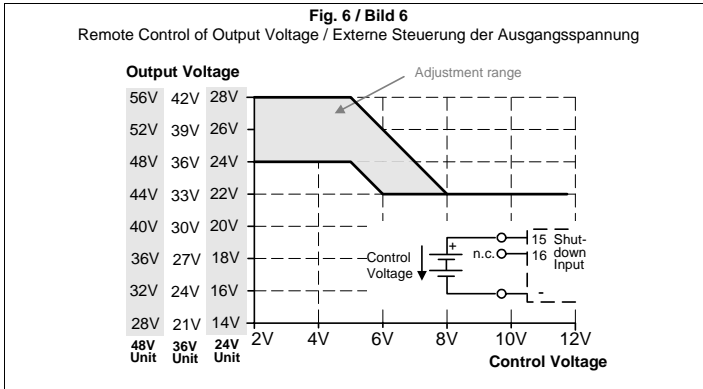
Fig. 6 / Bild 6
Remote Control of Output Voltage / Externe Steuerung der Ausgangsspannung

Output Voltage

Adjustment range

| 48V Unit | 36V Unit | 24V Unit |
|---|---|---|
| 56V | 42V | 28V |
| 52V | 39V | 26V |
| 48V | 36V | 24V |
| 44V | 33V | 22V |
| 40V | 30V | 20V |
| 36V | 27V | 18V |
| 32V | 24V | 16V |
| 28V | 21V | 14V |

2V 4V 6V 8V 10V 12V
Control Voltage

Control Voltage
+
n.c.
15
16
Shut-down Input
-